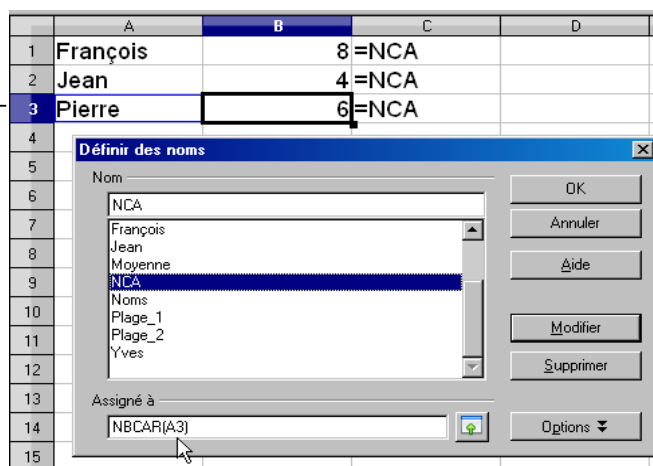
| | A | B | C | D |
|---|---|---|---|---|
| 1 | François | 8 | =NCA | |
| 2 | Jean | 4 | =NCA | |
| 3 | Pierre | 6 | =NCA | |
| 4 | | | | |
| 5 | | | | |
| 6 | | | | |
| 7 | | | | |
| 8 | | | | |
| 9 | | | | |
| 10 | | | | |
| 11 | | | | |
| 12 | | | | |
| 13 | | | | |
| 14 | | | | |
| 15 | | | | |

Définir des noms

Nom

NCA

François
Jean
Moyenne
NCA
Noms
Plage_1
Plage_2
Yves

Assigné à

NBCAR(A3)

OK

Annuler

Aide

Modifier

Supprimer

Options